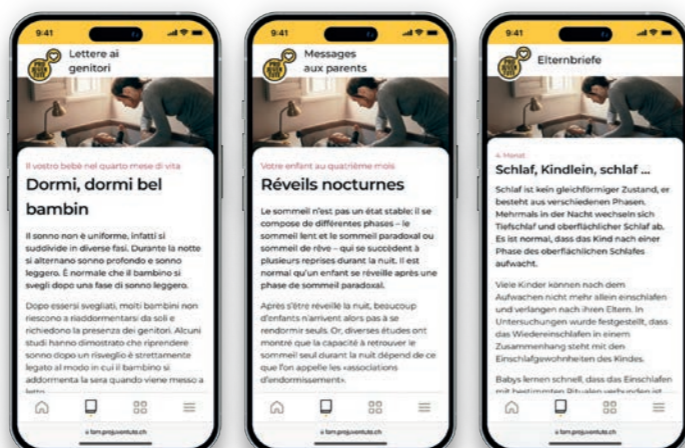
9:41

Lettere ai genitori

Il vostro bebè nel quarto mese di vita

Dormi, dormi bel bambin

Il sonno non è uniforme, infatti si suddivide in diverse fasi. Durante la notte si alternano sonno profondo e sonno leggero. È normale che il bambino si svegli dopo una fase di sonno leggero.

Dopo essersi svegliati, molti bambini non riescono a riaddormentarsi da soli e richiedono la presenza dei genitori. Alcuni studi hanno dimostrato che riprendere sonno dopo un risveglio è strettamente legato al modo in cui il bambino si addormenta la sera quando viene messo a letto.

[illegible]

9:41

Messages aux parents

Votre enfant au quatrième mois

Réveils nocturnes

Le sommeil n'est pas un état stable: il se compose de différentes phases – le sommeil lent et le sommeil paradoxal ou sommeil de rêve – qui se succèdent à plusieurs reprises durant la nuit. Il est normal qu'un enfant se réveille après une phase de sommeil paradoxal.

Après s'être réveillé la nuit, beaucoup d'enfants n'arrivent alors pas à se rendormir seuls. Or, diverses études ont montré que la capacité à retrouver le sommeil seul durant la nuit dépend de ce que l'on appelle les «associations d'endormissement».

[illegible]

9:41

Elternbriefe

4. Monat

Schlaf, Kindlein, schlaf ...

Schlaf ist kein gleichförmiger Zustand, er besteht aus verschiedenen Phasen. Mehrmals in der Nacht wechseln sich Tiefschlaf und oberflächlicher Schlaf ab. Es ist normal, dass das Kind nach einer Phase des oberflächlichen Schlafes aufwacht.

Viele Kinder können nach dem Aufwachen nicht mehr allein einschlafen und verlangen nach ihren Eltern. In Untersuchungen wurde festgestellt, dass das Wiedereinschlafen in einem Zusammenhang steht mit den Einschlafgewohnheiten des Kindes.

Babys lernen schnell, dass das Einschlafen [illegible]

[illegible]